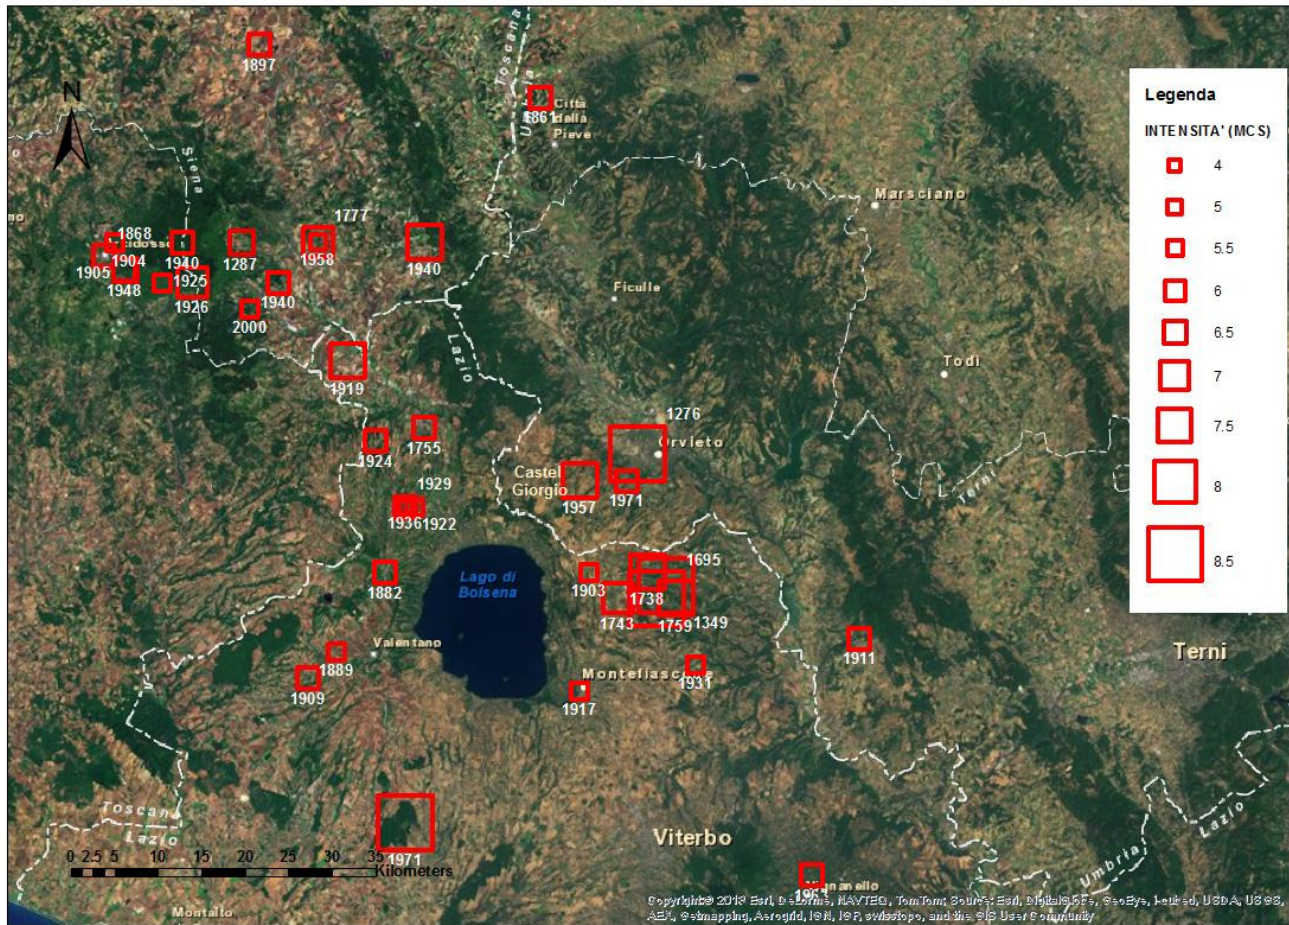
1897
N
Toscana
Umbria
1861 Città della Pieve
Siena
Legenda
INTENSITA' (MCS)
4
5
5.5
6
6.5
7
7.5
8
8.5
Marsciano
1868
1777
1905 1904
1940
1287
1958
1940
1948
1925
1926
1940
2000
Ficulle
Lazio
1919
Todi
1276
Orvieto
1924
1755
Castel Giorgio
1957
1971
1929
1936 1922
Terni
1695
1882
Lago di Bolsena
1903
1738
1743
1759 1349
1889
Valentano
1911
Terni
1909
Montefiasc
1931
1917
Toscana
Lazio
Lazio
Viterbo
Umbria
1971
0 2.5 5 10 15 20 25 30 35 Kilometers
Montalto
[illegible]nanello
Copyright© 2013 Esri, DeLorme, NAVTEQ, TomTom Source: Esri, DigitalGlobe, GeoEye, i-cubed, USDA, USGS, AEX, Getmapping, Aerogrid, IGN, IGP, swisstopo, and the GIS User Community